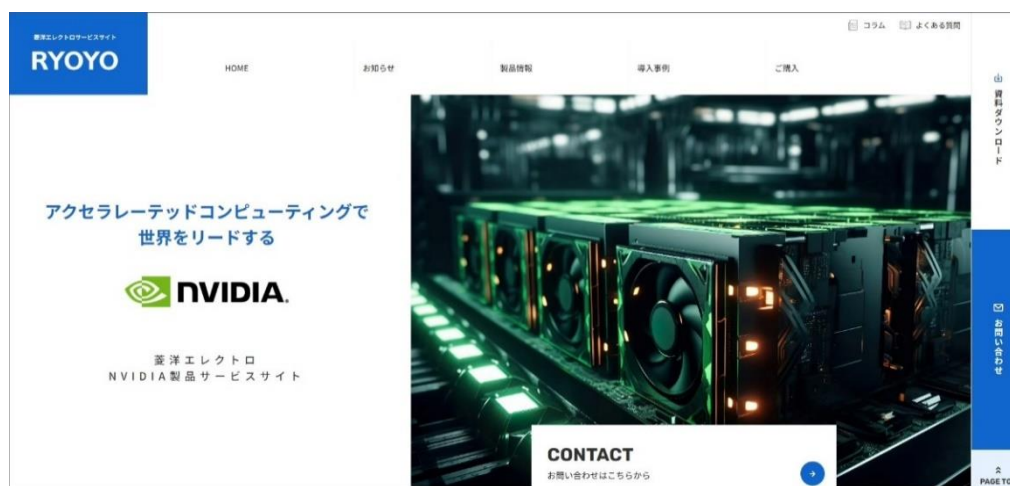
菱洋エレクトロサービスサイト
RYOYO

コラム　よくある質問

HOME　お知らせ　製品情報　導入事例　ご購入

資料ダウンロード

アクセラレーテッドコンピューティングで
世界をリードする

NVIDIA.

菱洋エレクトロ
NVIDIA製品サービスサイト

お問い合わせ

CONTACT
お問い合わせはこちらから

PAGE TO